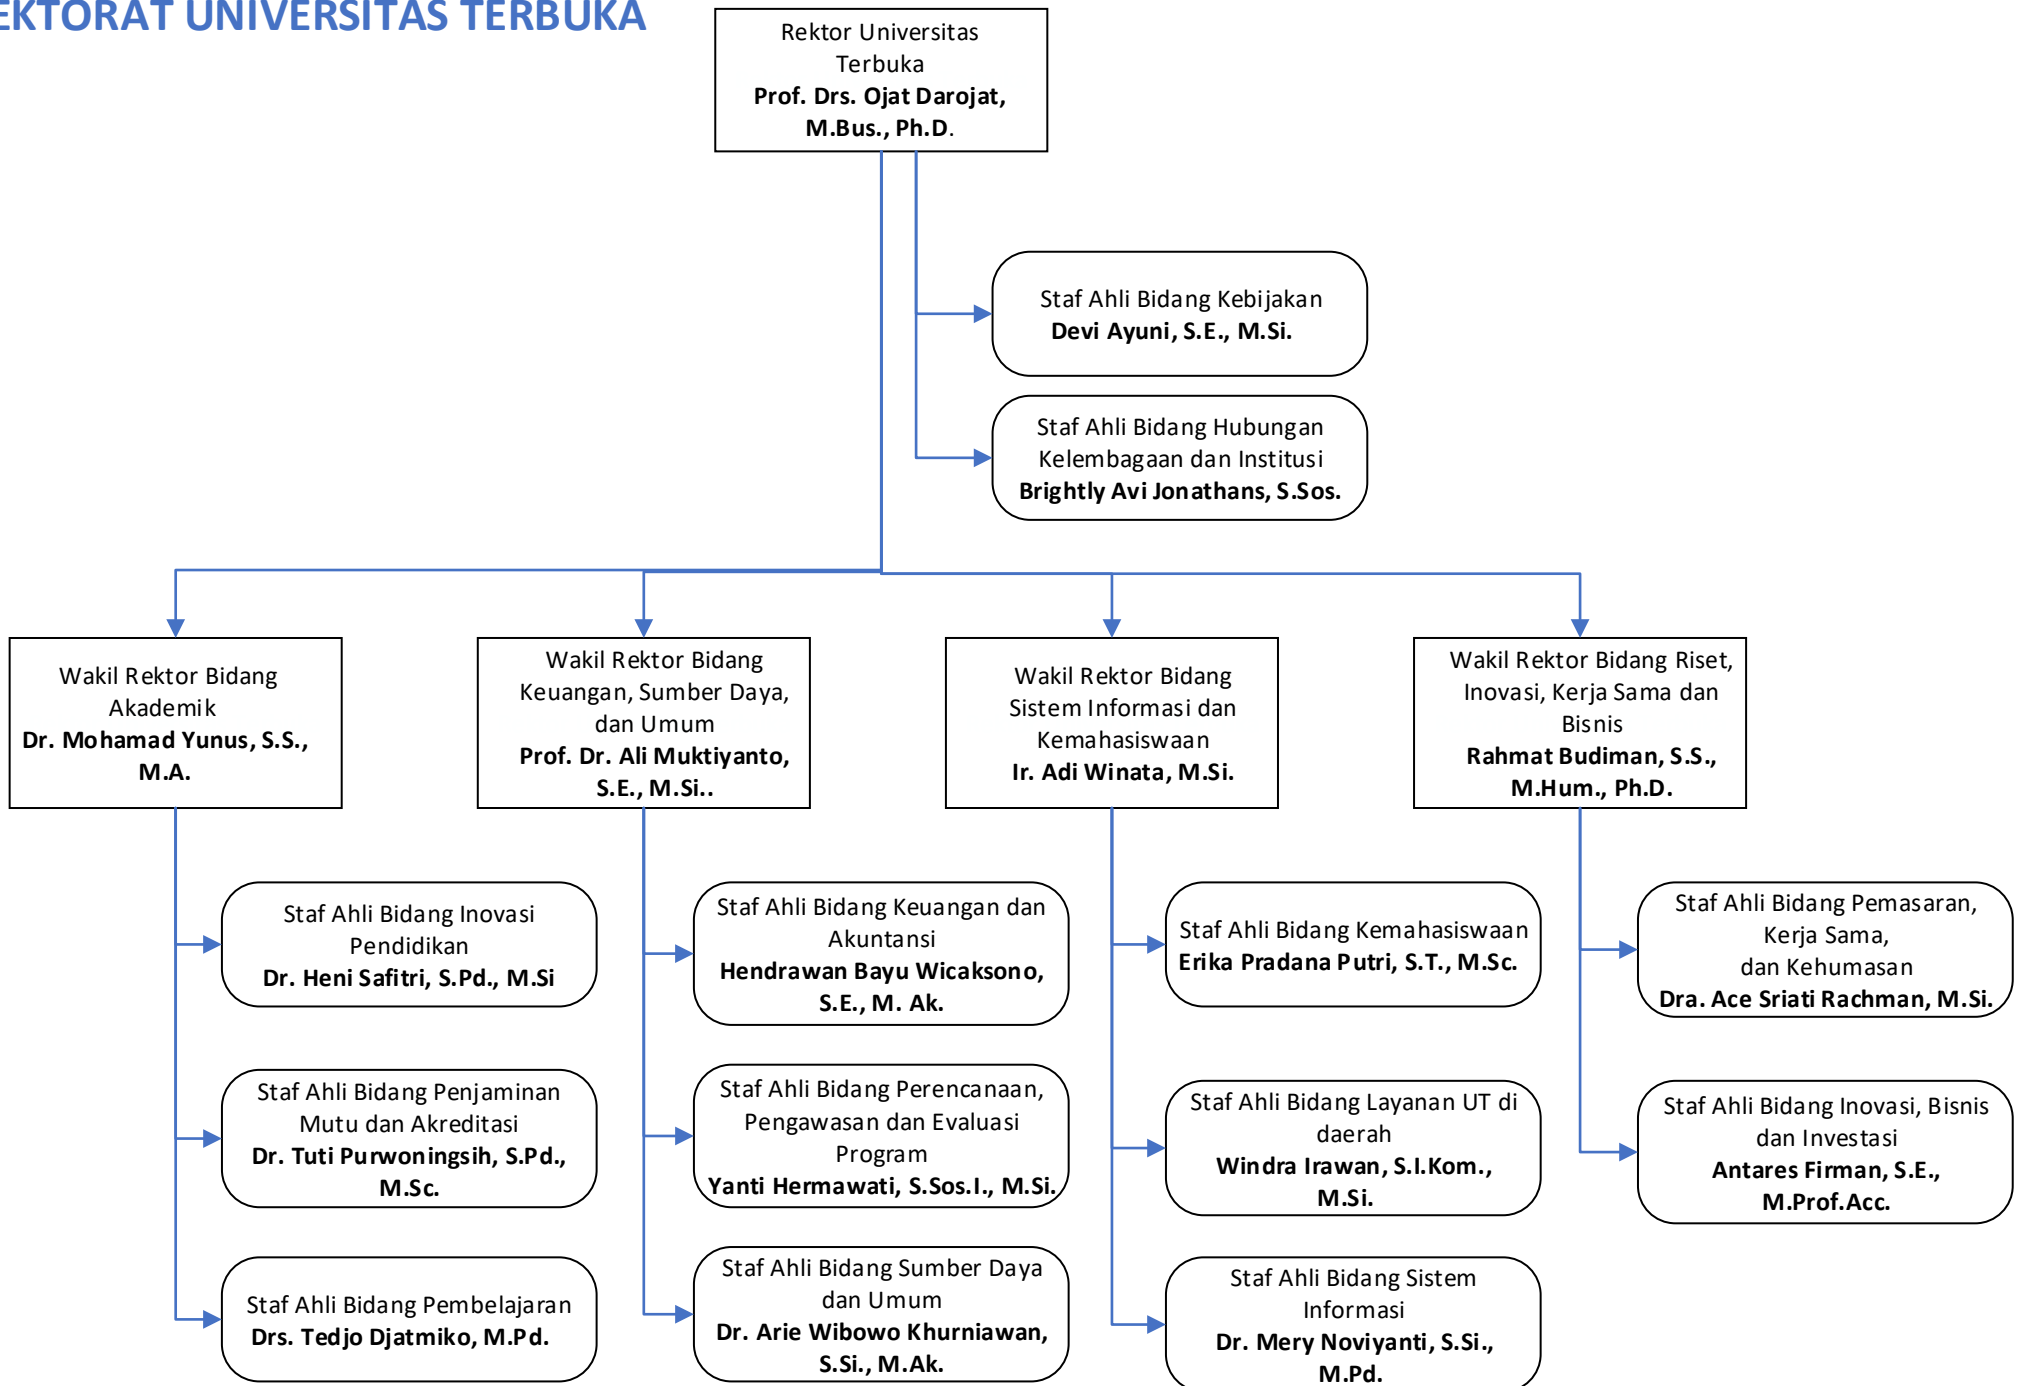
EKTORAT UNIVERSITAS TERBUKA

Rektor Universitas Terbuka
**Prof. Drs. Ojat Darojat, M.Bus., Ph.D.**

Staf Ahli Bidang Kebijakan
**Devi Ayuni, S.E., M.Si.**

Staf Ahli Bidang Hubungan Kelembagaan dan Institusi
**Brightly Avi Jonathans, S.Sos.**

Wakil Rektor Bidang Akademik
**Dr. Mohamad Yunus, S.S., M.A.**

Wakil Rektor Bidang Keuangan, Sumber Daya, dan Umum
**Prof. Dr. Ali Muktiyanto, S.E., M.Si..**

Wakil Rektor Bidang Sistem Informasi dan Kemahasiswaan
**Ir. Adi Winata, M.Si.**

Wakil Rektor Bidang Riset, Inovasi, Kerja Sama dan Bisnis
**Rahmat Budiman, S.S., M.Hum., Ph.D.**

Staf Ahli Bidang Inovasi Pendidikan
**Dr. Heni Safitri, S.Pd., M.Si**

Staf Ahli Bidang Penjaminan Mutu dan Akreditasi
**Dr. Tuti Purwoningsih, S.Pd., M.Sc.**

Staf Ahli Bidang Pembelajaran
**Drs. Tedjo Djatmiko, M.Pd.**

Staf Ahli Bidang Keuangan dan Akuntansi
**Hendrawan Bayu Wicaksono, S.E., M. Ak.**

Staf Ahli Bidang Perencanaan, Pengawasan dan Evaluasi Program
**Yanti Hermawati, S.Sos.I., M.Si.**

Staf Ahli Bidang Sumber Daya dan Umum
**Dr. Arie Wibowo Khurniawan, S.Si., M.Ak.**

Staf Ahli Bidang Kemahasiswaan
**Erika Pradana Putri, S.T., M.Sc.**

Staf Ahli Bidang Layanan UT di daerah
**Windra Irawan, S.I.Kom., M.Si.**

Staf Ahli Bidang Sistem Informasi
**Dr. Mery Noviyanti, S.Si., M.Pd.**

Staf Ahli Bidang Pemasaran, Kerja Sama, dan Kehumasan
**Dra. Ace Sriati Rachman, M.Si.**

Staf Ahli Bidang Inovasi, Bisnis dan Investasi
**Antares Firman, S.E., M.Prof.Acc.**